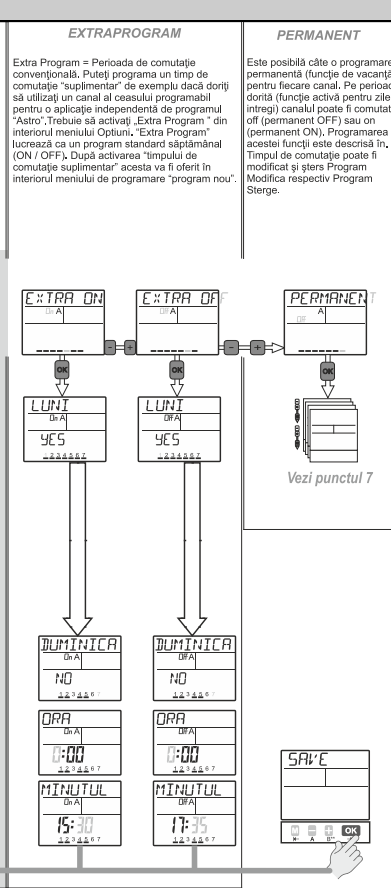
EXTRAPROGRAM

Extra Program = Perioada de comutaţie convenţională. Puteţi programa un timp de comutaţie "suplimentar" de exemplu dacă doriţi să utilizaţi un canal al ceasului programabil pentru o aplicaţie independentă de programul "Astro",Trebuie să activaţi „Extra Program " din interiorul meniului Optiuni. "Extra Program" lucrează ca un program standard săptămânal (ON / OFF). După activarea "timpului de comutaţie suplimentar" acesta va fi oferit în interiorul meniului de programare "program nou".

PERMANENT

Este posibilă câte o programare permanentă (funcţie de vacanţă) pentru fiecare canal. Pe perioada dorită (funcţie activă pentru zile întregi) canalul poate fi comutat off (permanent OFF) sau on (permanent ON). Programarea acestei funcţii este descrisă în. Timpul de comutaţie poate fi modificat şi şters Program Modifica respectiv Program Sterge.

EXTRA ON
On A

EXTRA OFF
Off A

PERMANENT
A
Off

OK

OK

OK

LUNI
On A
YES
1 2 3 4 5 6 7

LUNI
Off A
YES
1 2 3 4 5 6 7

Vezi punctul 7

DUMINICA
On A
NO
1 2 3 4 5 6 7

DUMINICA
Off A
NO
1 2 3 4 5 6 7

ORA
On A
0:00
1 2 3 4 5 6 7

ORA
Off A
0:00
1 2 3 4 5 6 7

MINUTUL
On A
15:30
1 2 3 4 5 6 7

MINUTUL
Off A
17:35
1 2 3 4 5 6 7

SAVE

OK